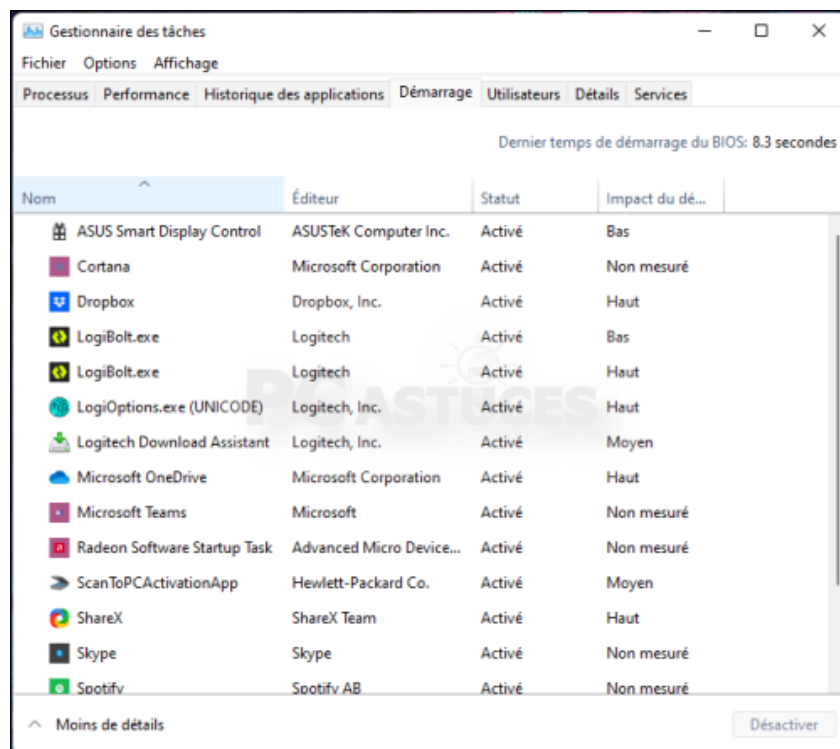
Gestionnaire des tâches

Fichier Options Affichage

Processus Performance Historique des applications Démarrage Utilisateurs Détails Services

Dernier temps de démarrage du BIOS: 8.3 secondes

| Nom | Éditeur | Statut | Impact du dé... |
|---|---|---|---|
| ASUS Smart Display Control | ASUSTeK Computer Inc. | Activé | Bas |
| Cortana | Microsoft Corporation | Activé | Non mesuré |
| Dropbox | Dropbox, Inc. | Activé | Haut |
| LogiBolt.exe | Logitech | Activé | Bas |
| LogiBolt.exe | Logitech | Activé | Haut |
| LogiOptions.exe (UNICODE) | Logitech, Inc. | Activé | Haut |
| Logitech Download Assistant | Logitech, Inc. | Activé | Moyen |
| Microsoft OneDrive | Microsoft Corporation | Activé | Haut |
| Microsoft Teams | Microsoft | Activé | Non mesuré |
| Radeon Software Startup Task | Advanced Micro Device... | Activé | Non mesuré |
| ScanToPCActivationApp | Hewlett-Packard Co. | Activé | Moyen |
| ShareX | ShareX Team | Activé | Haut |
| Skype | Skype | Activé | Non mesuré |
| Spotify | Spotify AB | Activé | Non mesuré |

PC ASTUCES

Moins de détails

Désactiver